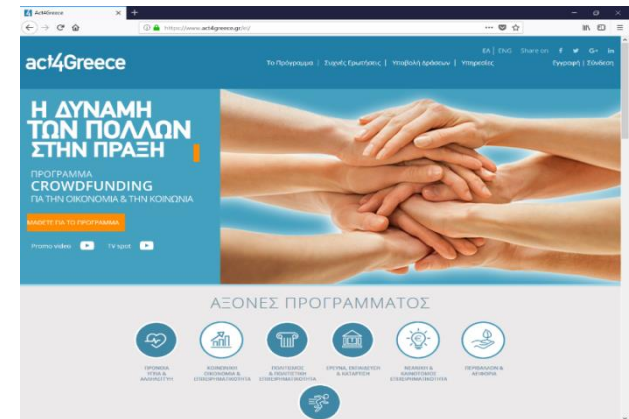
Act4Greece

https://www.act4greece.gr/el/

act4Greece

ΕΛ | ENG Share on f G+ in

Το Πρόγραμμα | Συχνές Ερωτήσεις | Υποβολή Δράσεων | Υπηρεσίες

Εγγραφή | Σύνδεση

Η ΔΥΝΑΜΗ ΤΩΝ ΠΟΛΛΩΝ ΣΤΗΝ ΠΡΑΞΗ

ΠΡΟΓΡΑΜΜΑ
CROWDFUNDING
ΓΙΑ ΤΗΝ ΟΙΚΟΝΟΜΙΑ & ΤΗΝ ΚΟΙΝΩΝΙΑ

ΜΑΘΕΤΕ ΓΙΑ ΤΟ ΠΡΟΓΡΑΜΜΑ

Promo video TV spot

ΑΞΟΝΕΣ ΠΡΟΓΡΑΜΜΑΤΟΣ

ΠΡΟΝΟΙΑ ΥΓΕΙΑ & ΑΝΑΠΗΡΙΑ

ΚΟΙΝΩΝΙΚΗ ΟΙΚΟΝΟΜΙΑ & ΕΠΙΧΕΙΡΗΜΑΤΙΚΟΤΗΤΑ

ΤΟΥΡΙΣΜΟΣ & ΠΟΛΙΤΙΣΤΙΚΗ ΕΠΙΧΕΙΡΗΜΑΤΙΚΟΤΗΤΑ

ΕΡΕΥΝΑ, ΕΚΠΑΙΔΕΥΣΗ & ΚΑΤΑΡΤΙΣΗ

ΝΕΑΝΙΚΗ & ΚΑΙΝΟΤΟΜΟΣ ΕΠΙΧΕΙΡΗΜΑΤΙΚΟΤΗΤΑ

ΠΕΡΙΒΑΛΛΟΝ & ΑΕΙΦΟΡΙΑ